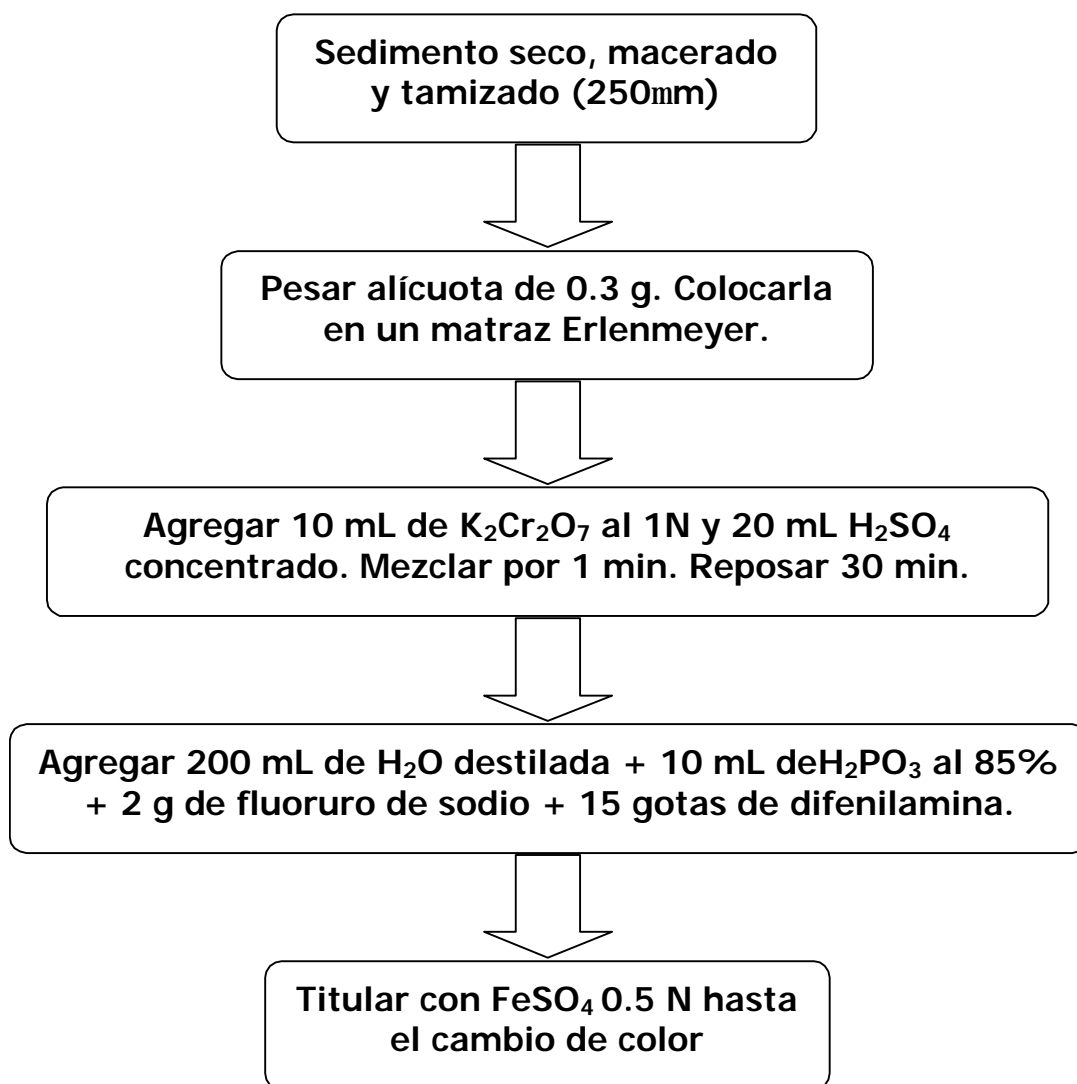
Sedimento seco, macerado y tamizado (250mm)

Pesar alícuota de 0.3 g. Colocarla en un matraz Erlenmeyer.

Agregar 10 mL de $K_2Cr_2O_7$ al 1N y 20 mL $H_2SO_4$ concentrado. Mezclar por 1 min. Reposar 30 min.

Agregar 200 mL de $H_2O$ destilada + 10 mL de$H_2PO_3$ al 85% + 2 g de fluoruro de sodio + 15 gotas de difenilamina.

Titular con $FeSO_4$ 0.5 N hasta el cambio de color